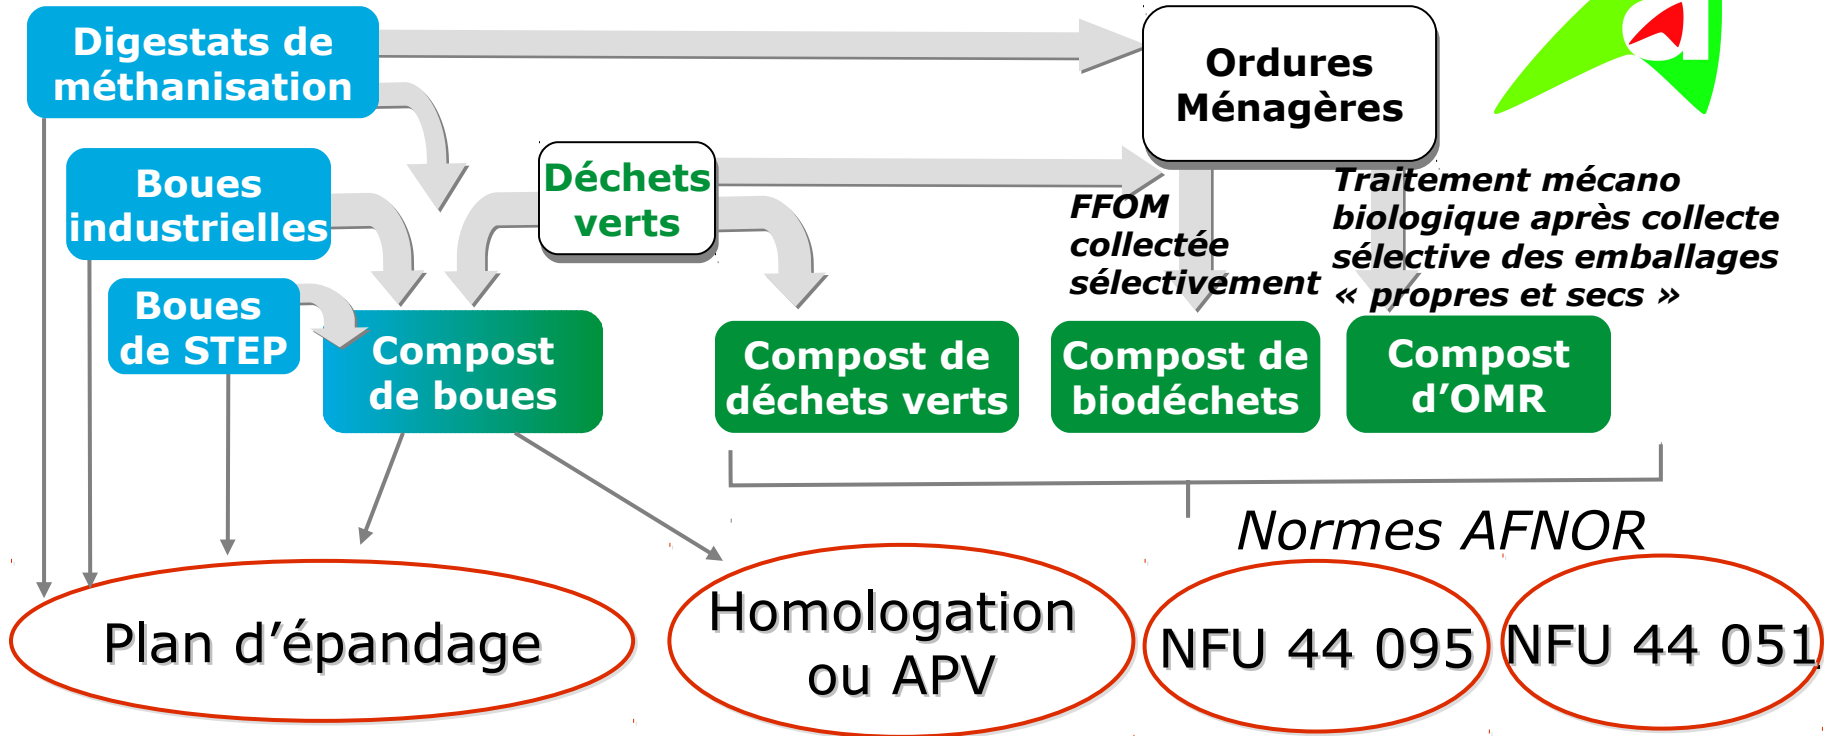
Digestats de méthanisation

Ordures Ménagères

Boues industrielles

Déchets verts

FFOM collectée sélectivement

Traitement mécano biologique après collecte sélective des emballages « propres et secs »

Boues de STEP

Compost de boues

Compost de déchets verts

Compost de biodéchets

Compost d'OMR

Normes AFNOR

Plan d'épandage

Homologation ou APV

NFU 44 095

NFU 44 051